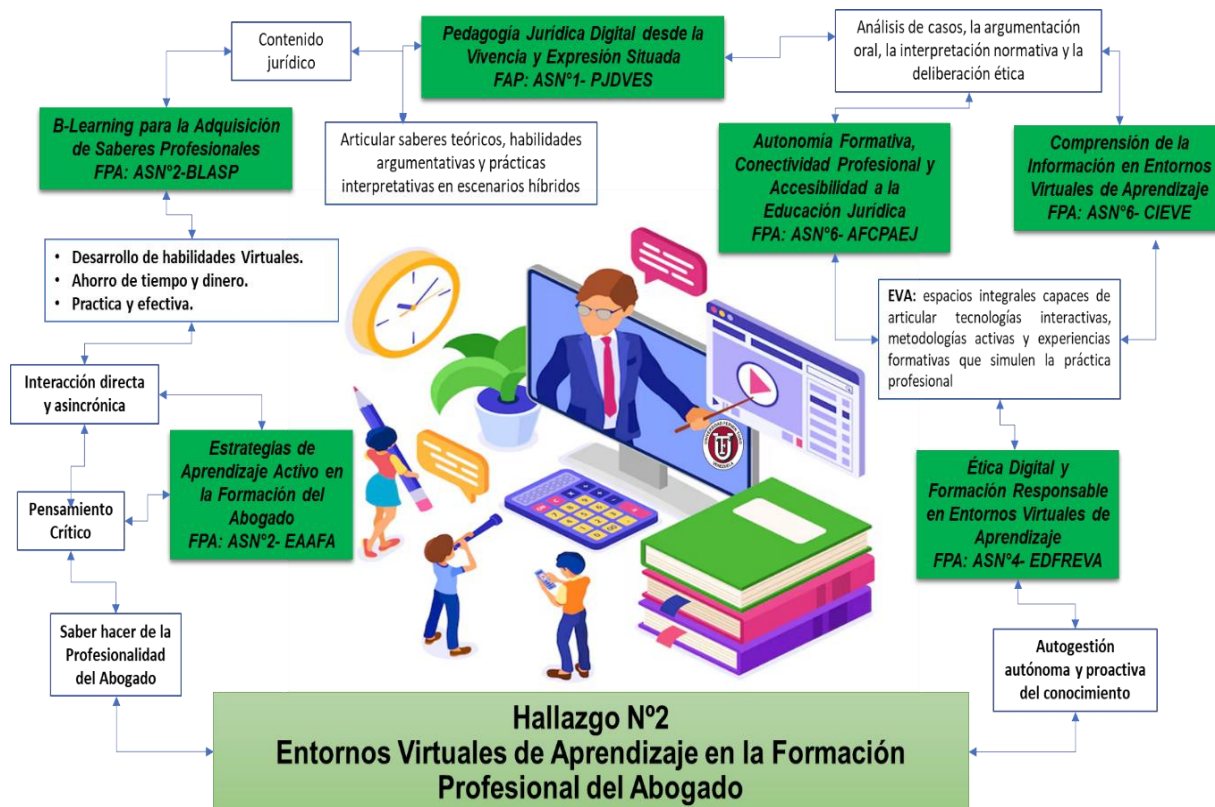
Contenido jurídico

Pedagogía Jurídica Digital desde la Vivencia y Expresión Situada
FAP: ASN°1- PJDVES

Análisis de casos, la argumentación oral, la interpretación normativa y la deliberación ética

B-Learning para la Adquisición de Saberes Profesionales
FPA: ASN°2-BLASP

Articular saberes teóricos, habilidades argumentativas y prácticas interpretativas en escenarios híbridos

Autonomía Formativa, Conectividad Profesional y Accesibilidad a la Educación Jurídica
FPA: ASN°6- AFCPAEJ

Comprensión de la Información en Entornos Virtuales de Aprendizaje
FPA: ASN°6- CIEVE

- Desarrollo de habilidades Virtuales.
- Ahorro de tiempo y dinero.
- Practica y efectiva.

EVA: espacios integrales capaces de articular tecnologías interactivas, metodologías activas y experiencias formativas que simulen la práctica profesional

Interacción directa y asincrónica

Estrategias de Aprendizaje Activo en la Formación del Abogado
FPA: ASN°2- EAAFA

Pensamiento Crítico

Ética Digital y Formación Responsable en Entornos Virtuales de Aprendizaje
FPA: ASN°4- EDFREVA

Saber hacer de la Profesionalidad del Abogado

Autogestión autónoma y proactiva del conocimiento

Hallazgo Nº2
Entornos Virtuales de Aprendizaje en la Formación Profesional del Abogado